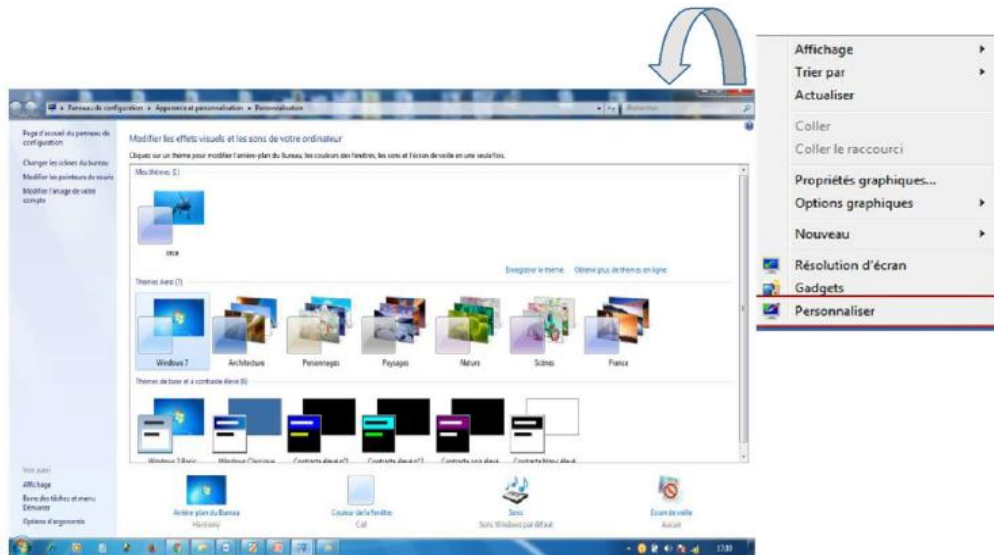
Affichage
Trier par
Actualiser
Coller
Coller le raccourci
Propriétés graphiques...
Options graphiques
Nouveau
Résolution d'écran
Gadgets
Personnaliser

Panneau de configuration ▸ Apparence et personnalisation ▸ Personnalisation

Rechercher

Page d'accueil du panneau de configuration
Changer les icônes du bureau
Modifier les pointeurs de souris
Modifier l'image de votre compte

Modifier les effets visuels et les sons de votre ordinateur
Cliquez sur un thème pour modifier l'arrière-plan du Bureau, les couleurs des fenêtres, les sons et l'écran de veille en une seule fois.

Mes thèmes (1)
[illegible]
Enregistrer le thème   Obtenir plus de thèmes en ligne

Thèmes Aero (7)
Windows 7   Architecture   Personnages   Paysages   Nature   Scènes   France

Thèmes de base et à contraste élevé (6)
Windows 7 Basic   Windows Classique   Contraste élevé n°1   Contraste élevé n°2   Contraste noir élevé   Contraste blanc élevé

Voir aussi
Affichage
Barre des tâches et menu Démarrer
Options d'ergonomie

Arrière-plan du Bureau
Harmony
Couleur de la fenêtre
Ciel
Sons
Sons Windows par défaut
Écran de veille
Aucun

17:30